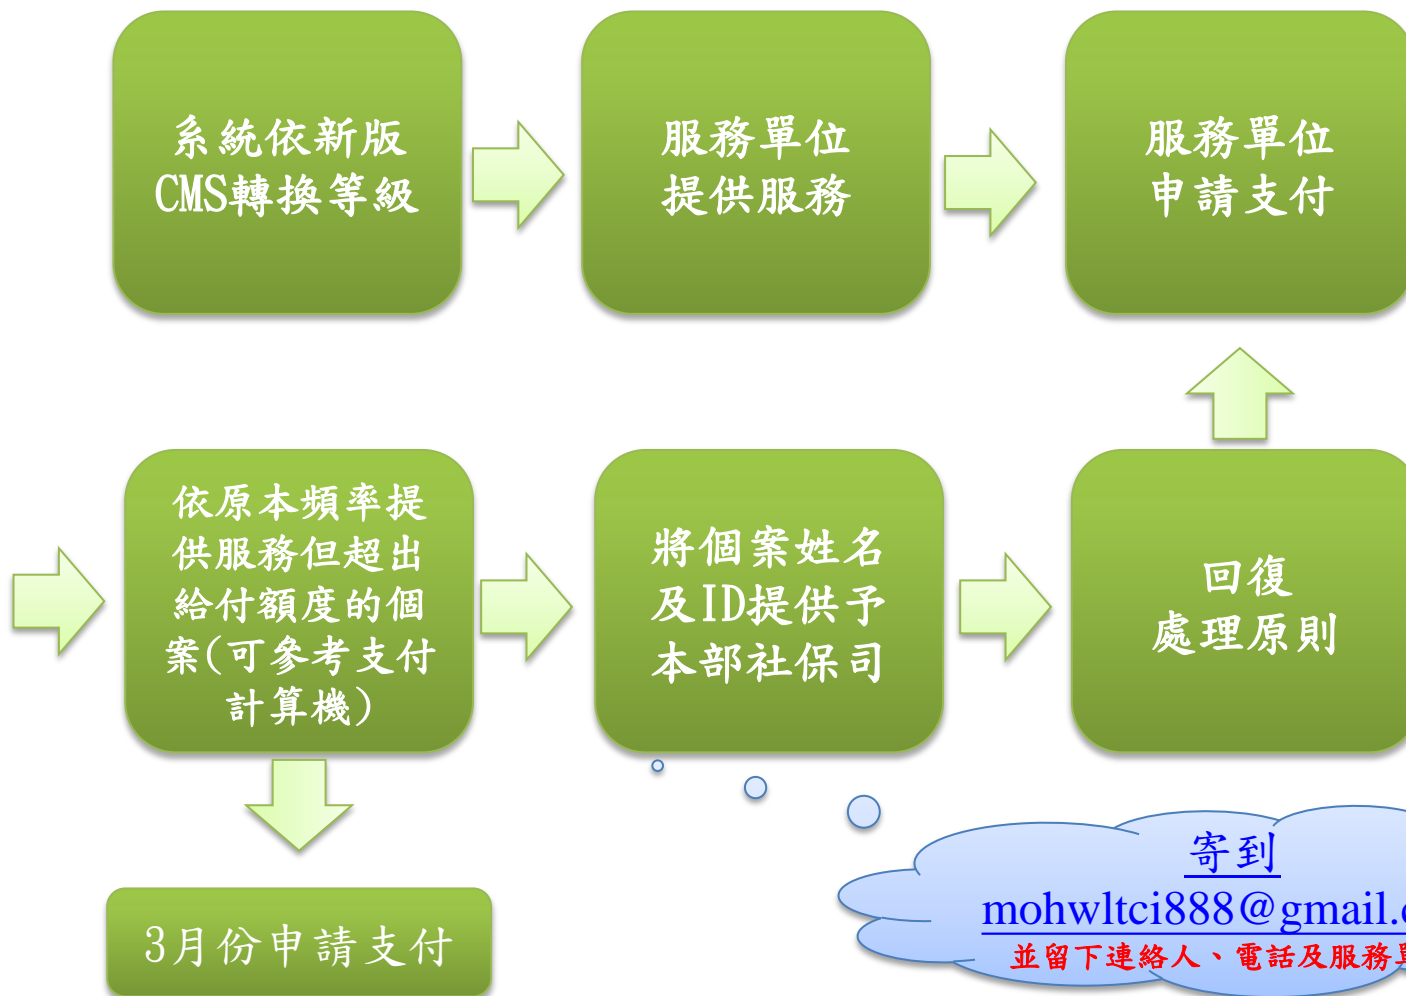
系統依新版 CMS轉換等級

服務單位 提供服務

服務單位 申請支付

依原本頻率提供服務但超出給付額度的個案(可參考支付計算機)

將個案姓名及ID提供予本部社保司

回復 處理原則

3月份申請支付

寄到 mohwltci888@gmail.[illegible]

並留下連絡人、電話及服務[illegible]